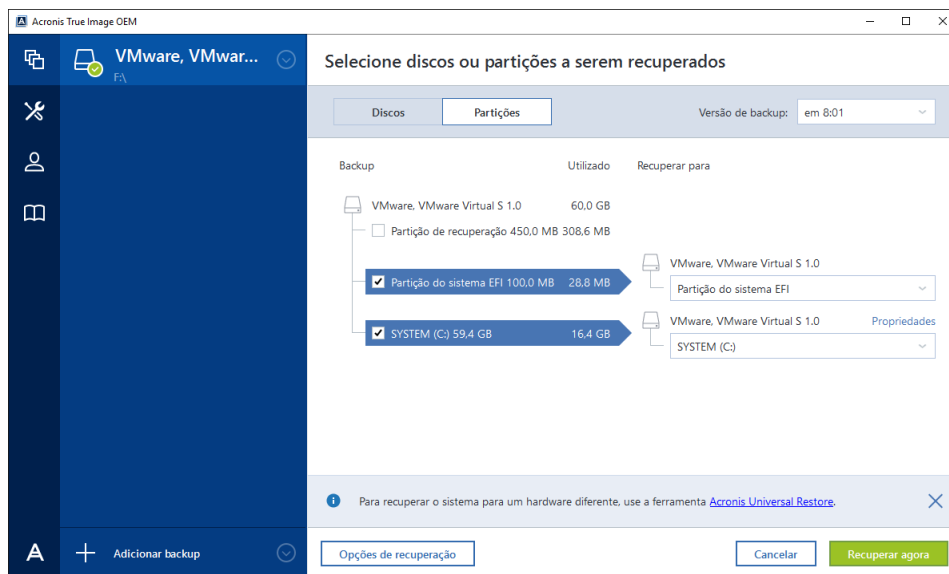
Acronis True Image OEM

VMware, VMwar...
F:\

Selecione discos ou partições a serem recuperados

Discos | Partições

Versão de backup: em 8:01

Backup | Utilizado | Recuperar para

VMware, VMware Virtual S 1.0 60,0 GB

Partição de recuperação 450,0 MB 308,6 MB

Partição do sistema EFI 100,0 MB 28,8 MB

VMware, VMware Virtual S 1.0

Partição do sistema EFI

SYSTEM (C:) 59,4 GB 16,4 GB

VMware, VMware Virtual S 1.0

Propriedades

SYSTEM (C:)

Para recuperar o sistema para um hardware diferente, use a ferramenta Acronis Universal Restore.

Adicionar backup

Opções de recuperação

Cancelar

Recuperar agora